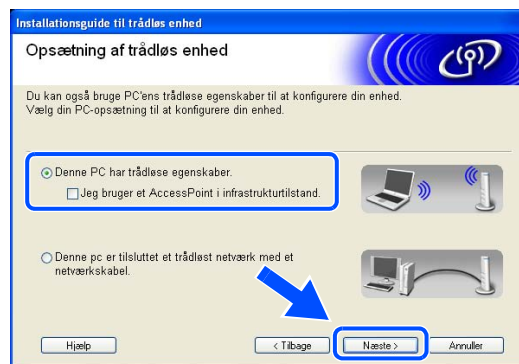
Installationsguide til trådløs enhed

Opsætning af trådløs enhed

Du kan også bruge PC'ens trådløse egenskaber til at konfigurere din enhed. Vælg din PC-opsætning til at konfigurere din enhed.

Denne PC har trådløse egenskaber.

Jeg bruger et AccessPoint i infrastrukturtilstand.

Denne pc er tilsluttet et trådløst netværk med et netværkskabel.

Hjælp

< Tilbage

Næste >

Annuller